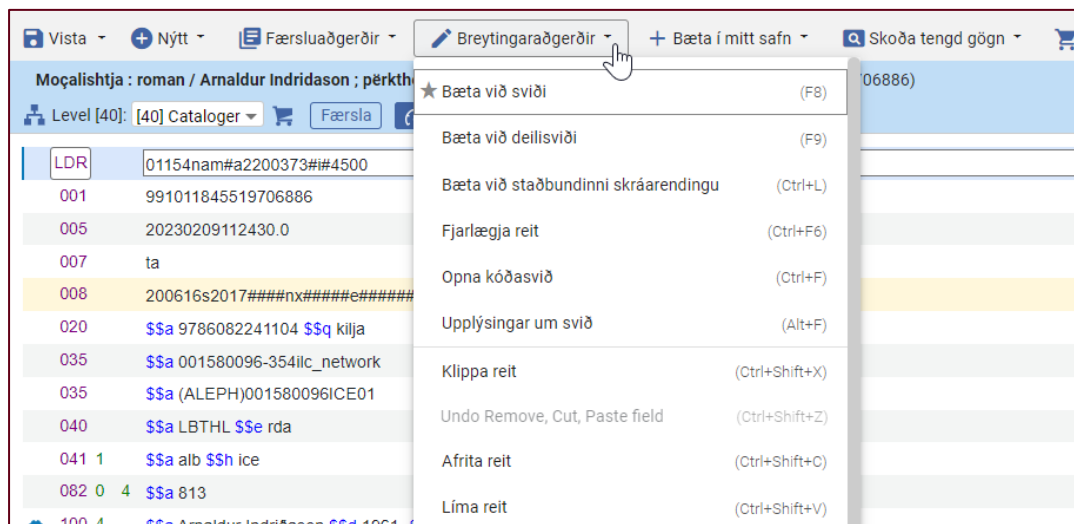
Vista ▾   Nýtt ▾   Færsluaðgerðir ▾   Breytingaraðgerðir ▾   Bæta í mitt safn ▾   Skoða tengd gögn ▾

Moçalishtja : roman / Arnaldur Indridason ; përktho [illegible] 06886)

Level [40]: [40] Cataloger ▾   Færsla

LDR 01154nam#a2200373#i#4500
001 991011845519706886
005 20230209112430.0
007 ta
008 200616s2017####nx#####e######
020 $$a 9786082241104 $$q kilja
035 $$a 001580096-354ilc_network
035 $$a (ALEPH)001580096ICE01
040 $$a LBTHL $$e rda
041 1 $$a alb $$h ice
082 0 4 $$a 813
100 1 $$a Arnaldur Indriðason $$d 1961- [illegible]

Bæta við sviði (F8)
Bæta við deilisviði (F9)
Bæta við staðbundinni skráarendingu (Ctrl+L)
Fjarlægja reit (Ctrl+F6)
Opna kóðasvið (Ctrl+F)
Upplýsingar um svið (Alt+F)
Klippa reit (Ctrl+Shift+X)
Undo Remove, Cut, Paste field (Ctrl+Shift+Z)
Afrita reit (Ctrl+Shift+C)
Líma reit (Ctrl+Shift+V)